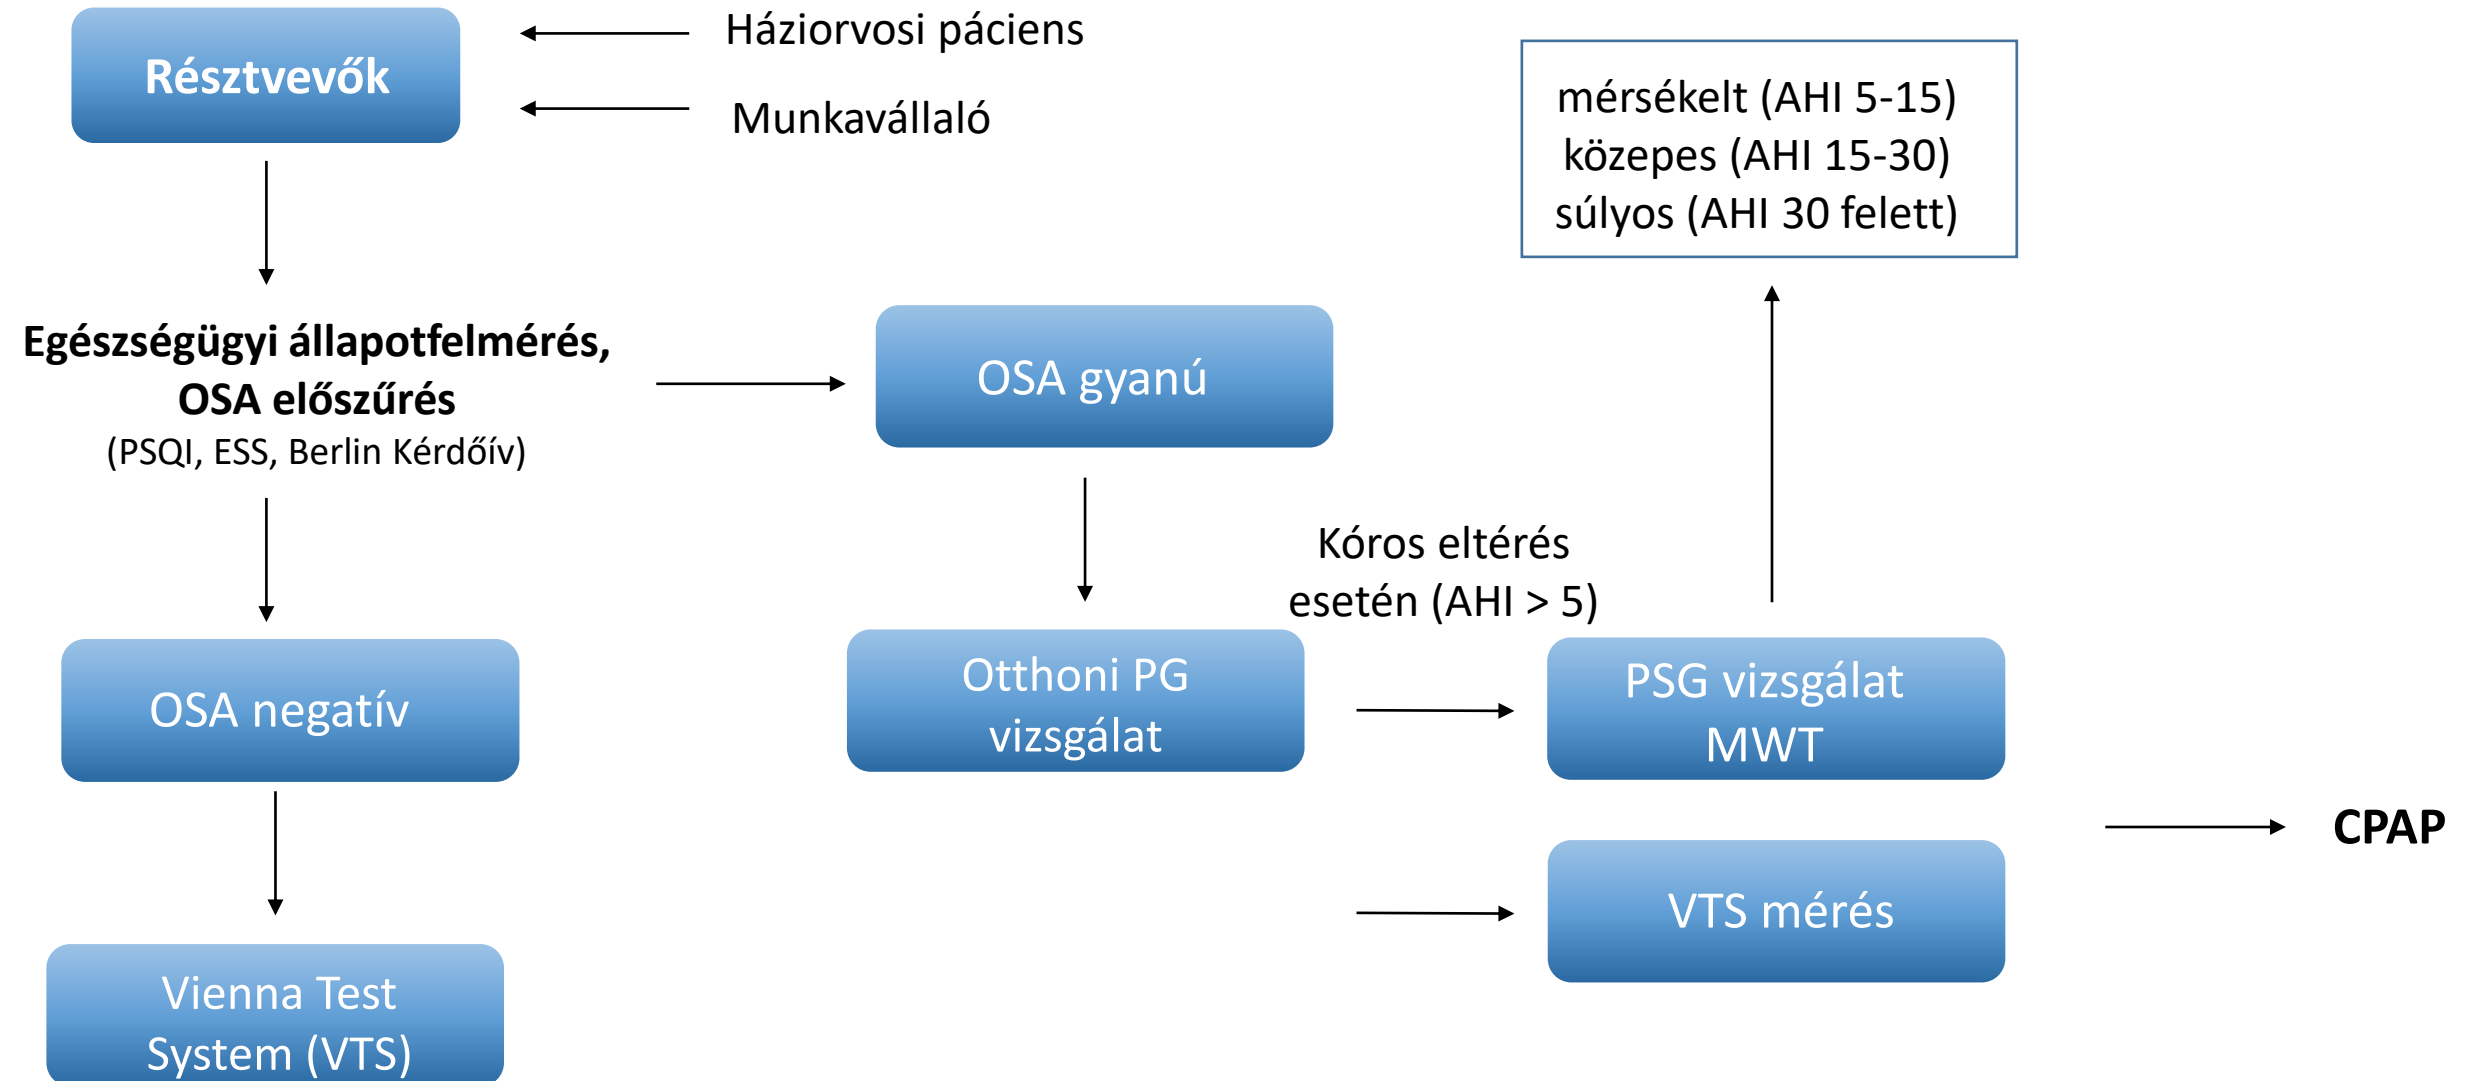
Résztvevők

Háziorvosi páciens

Munkavállaló

mérsékelt (AHI 5-15)
közepes (AHI 15-30)
súlyos (AHI 30 felett)

Egészségügyi állapotfelmérés, OSA előszűrés
(PSQI, ESS, Berlin Kérdőív)

OSA gyanú

Kóros eltérés esetén (AHI > 5)

OSA negatív

Otthoni PG vizsgálat

PSG vizsgálat MWT

CPAP

VTS mérés

Vienna Test System (VTS)